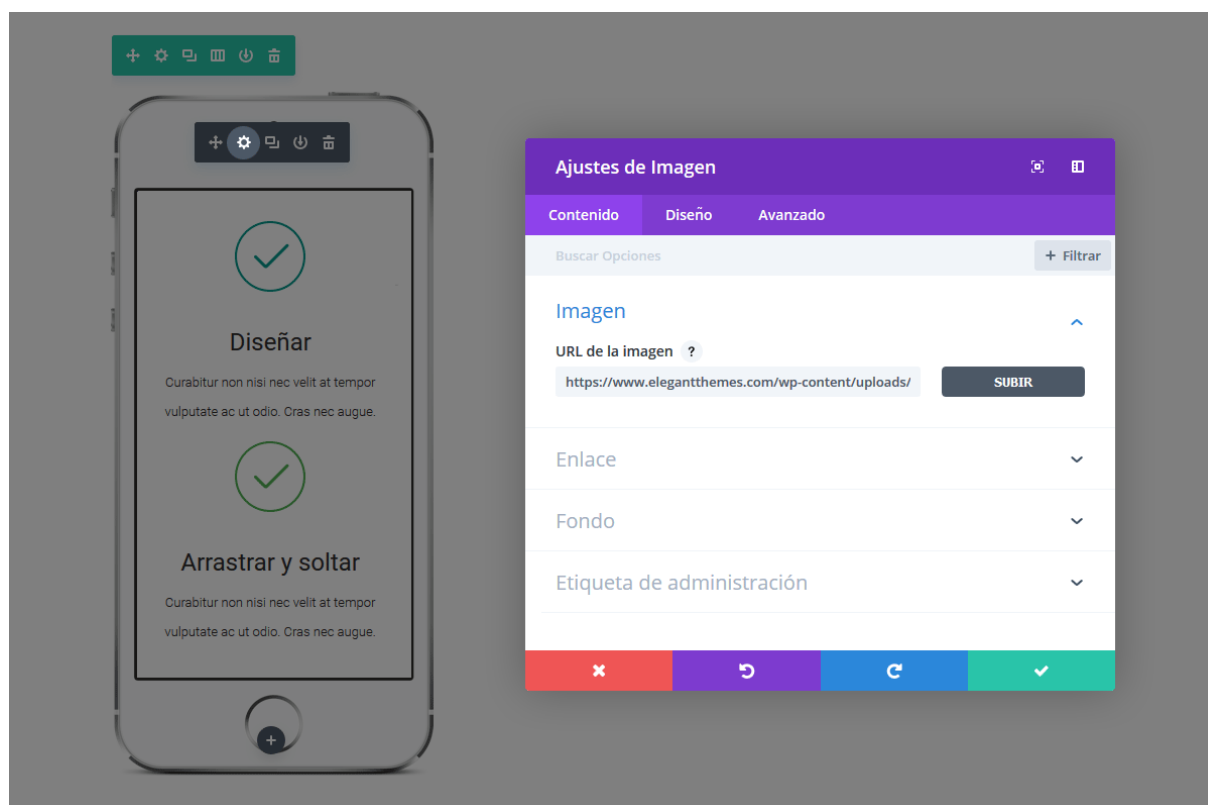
Diseñar

Curabitur non nisi nec velit at tempor vulputate ac ut odio. Cras nec augue.

Arrastrar y soltar

Curabitur non nisi nec velit at tempor vulputate ac ut odio. Cras nec augue.

Ajustes de Imagen

Contenido Diseño Avanzado

Buscar Opciones

+ Filtrar

Imagen

URL de la imagen ?

https://www.elegantthemes.com/wp-content/uploads/

SUBIR

Enlace

Fondo

Etiqueta de administración